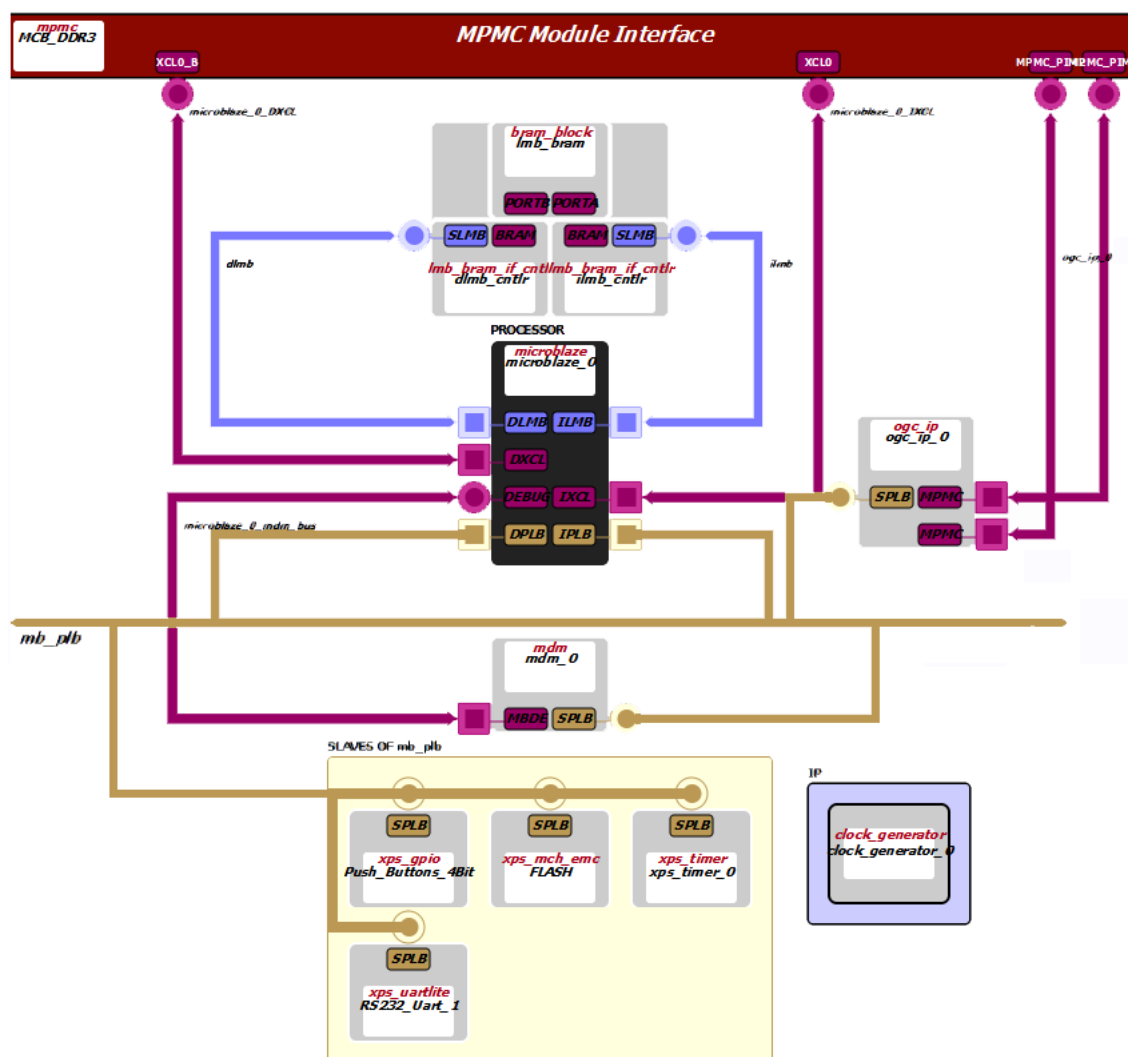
mpmc
MCB_DDR3

MPMC Module Interface

XCL0_B
XCL0
MPMC_PIM
MPMC_PIM

microblaze_0_DXCL
microblaze_0_IXCL

bram_block
lmb_bram
PORTB PORTA

dlmb
SLMB BRAM
BRAM SLMB
ilmb
lmb_bram_if_cntlr
dlmb_cntlr
lmb_bram_if_cntlr
ilmb_cntlr

ogc_ip_0

PROCESSOR
microblaze
microblaze_0
DLMB ILMB
DXCL
DEBUG IXCL
DPLB IPLB

microblaze_0_mdm_bus

ogc_ip
ogc_ip_0
SPLB MPMC
MPMC

mb_plb

mdm
mdm_0
MBDE SPLB

SLAVES OF mb_plb

SPLB
xps_gpio
Push_Buttons_4Bit

SPLB
xps_mch_emc
FLASH

SPLB
xps_timer
xps_timer_0

SPLB
xps_uartlite
RS232_Uart_1

IP
clock_generator
clock_generator_0